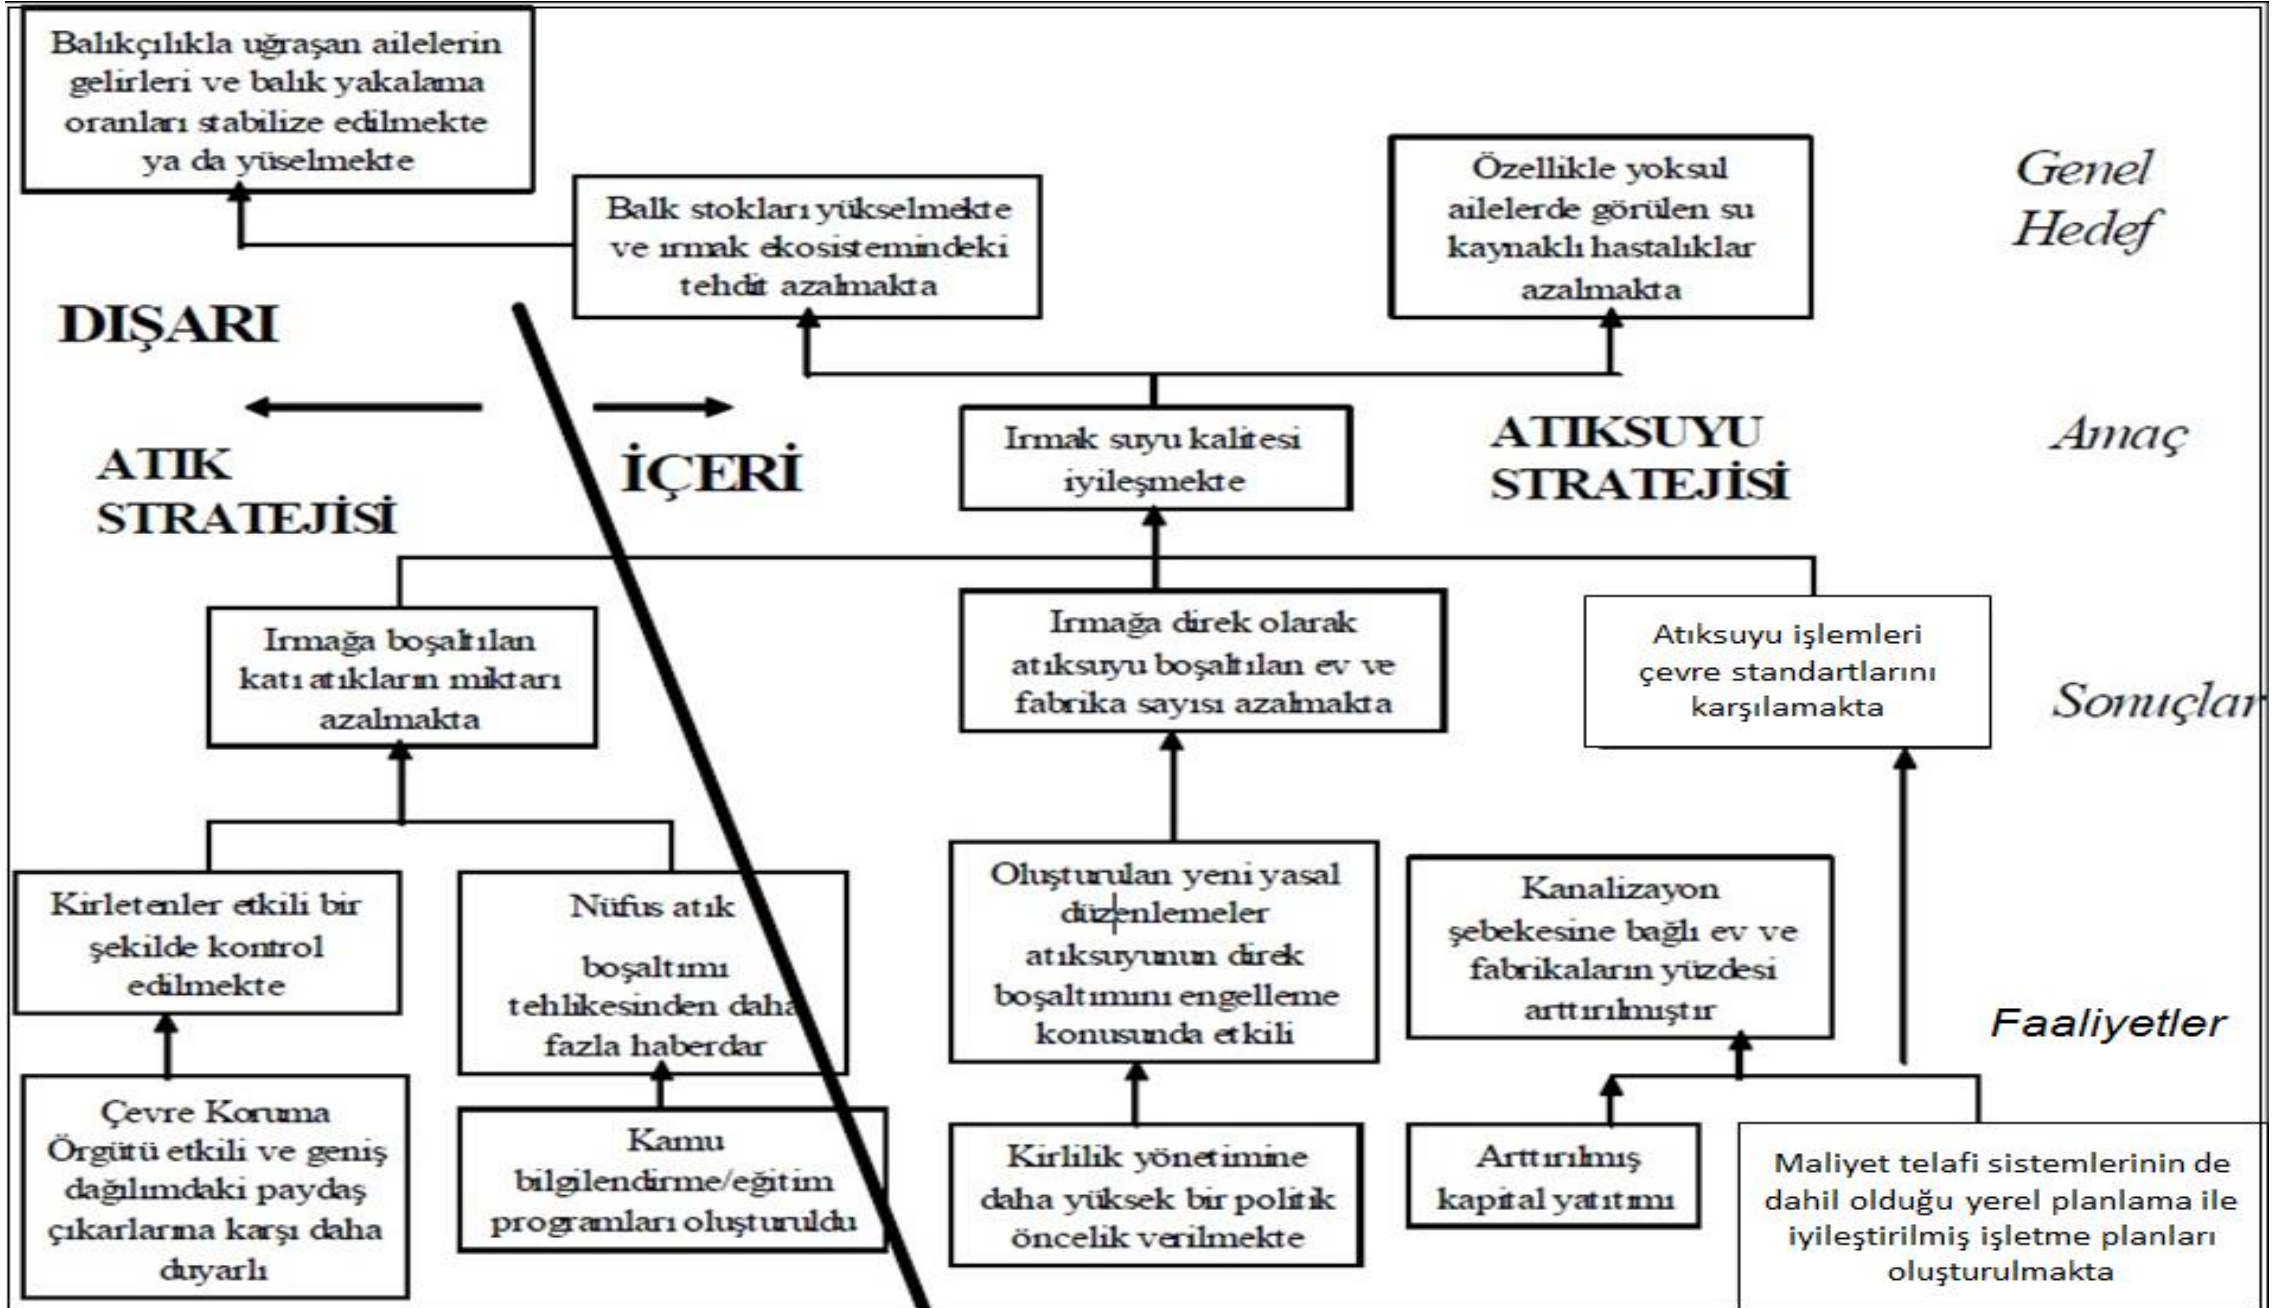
Balıkçılıkla uğraşan ailelerin gelirleri ve balık yakalama oranları stabilize edilmekte ya da yüselmekte

Balk stokları yükselmekte ve ırmak ekosistemindeki tehdit azalmakta

Özellikle yoksul ailelerde görülen su kaynaklı hastalıklar azalmakta

Genel Hedef

DIŞARI

ATIK STRATEJİSİ

İÇERİ

Irmak suyu kalitesi iyileşmekte

ATIKSUYU STRATEJİSİ

Amaç

Irmağa boşaltılan katı atıkların miktarı azalmakta

Irmağa direk olarak atıksuyu boşaltılan ev ve fabrika sayısı azalmakta

Atıksuyu işlemleri çevre standartlarını karşılamakta

Sonuçlar

Kirletenler etkili bir şekilde kontrol edilmekte

Nüfus atık boşaltımı tehlikesinden daha fazla haberdar

Oluşturulan yeni yasal düzenlemeler atıksuyunun direk boşaltımını engelleme konusunda etkili

Kanalizayon şebekesine bağlı ev ve fabrikaların yüzdesi arttırılmıştır

Faaliyetler

Çevre Koruma Örgütü etkili ve geniş dağılımdaki paydaş çıkarlarına karşı daha duyarlı

Kamu bilgilendirme/eğitim programları oluşturuldu

Kirlilik yönetimine daha yüksek bir politik öncelik verilmekte

Arttırılmış kapital yatıtımı

Maliyet telafi sistemlerinin de dahil olduğu yerel planlama ile iyileştirilmiş işletme planları oluşturulmakta